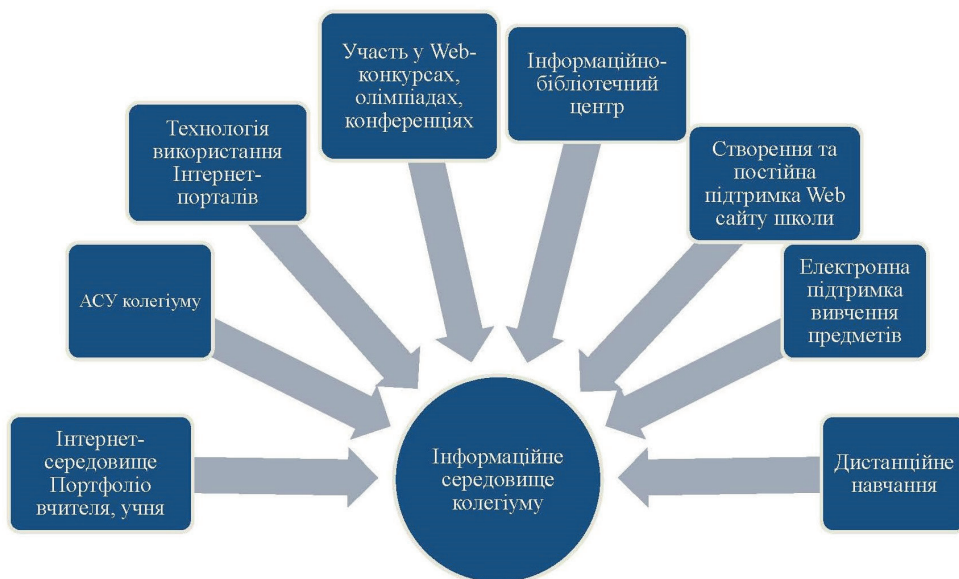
Участь у Web-конкурсах, олімпіадах, конференціях

Інформаційно-бібліотечний центр

Технологія використання Інтернет-порталів

Створення та постійна підтримка Web сайту школи

АСУ колегіуму

Електронна підтримка вивчення предметів

Інтернет-середовище Портфоліо вчителя, учня

Інформаційне середовище колегіуму

Дистанційне навчання